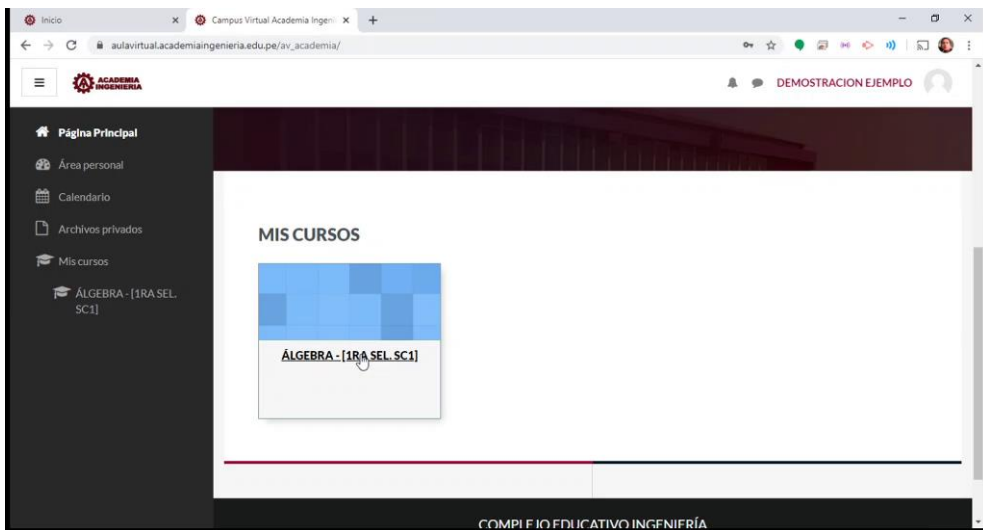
Inicio
Campus Virtual Academia Ingeni
aulavirtual.academiaingenieria.edu.pe/av_academia/

ACADEMIA INGENIERIA

DEMOSTRACION EJEMPLO

Página Principal
Área personal
Calendario
Archivos privados
Mis cursos
ÁLGEBRA - [1RA SEL. SC1]

MIS CURSOS

ÁLGEBRA - [1RA SEL. SC1]

COMPLEJO EDUCATIVO INGENIERÍA